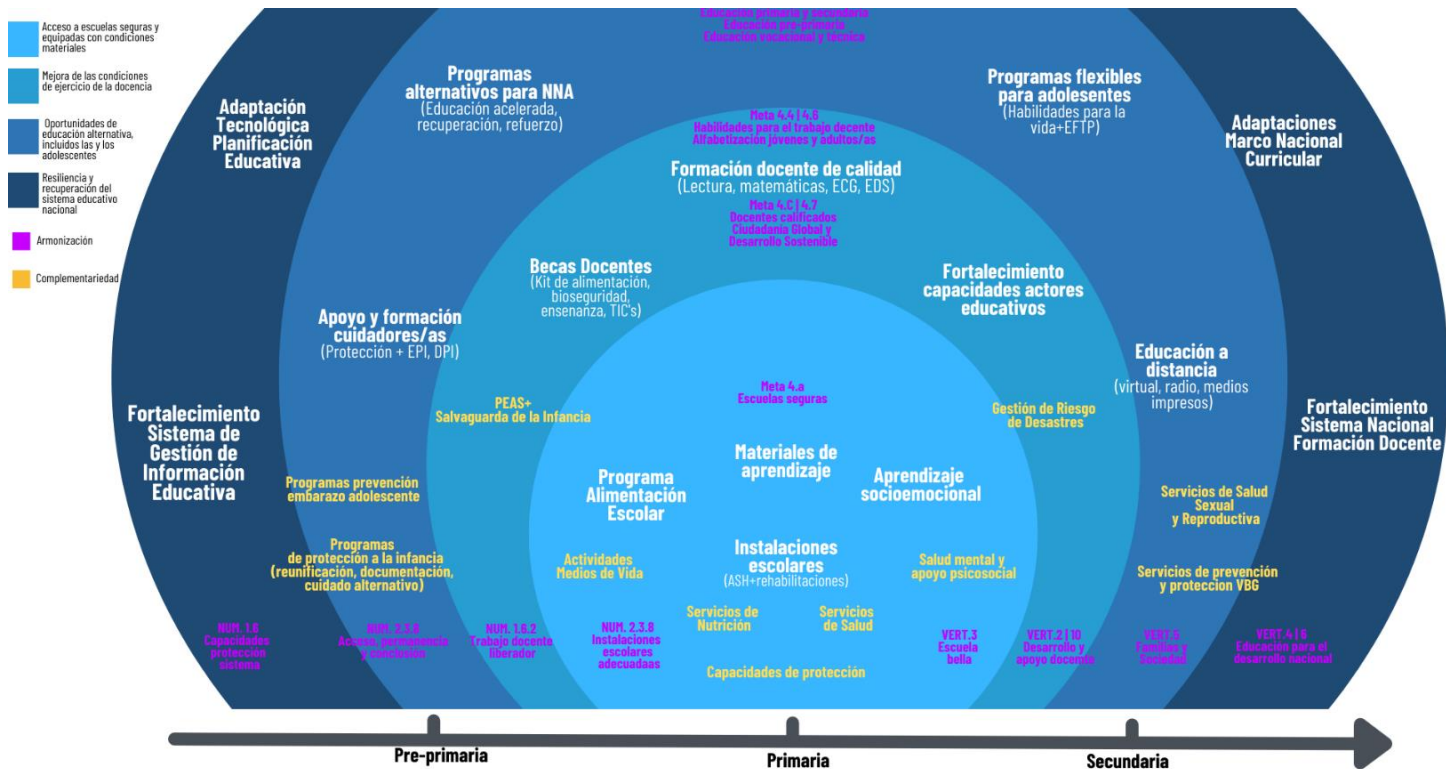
Acceso a escuelas seguras y equipadas con condiciones materiales

Mejora de las condiciones de ejercicio de la docencia

Oportunidades de educación alternativa, incluidos las y los adolescentes

Resiliencia y recuperación del sistema educativo nacional

Armonización

Complementariedad

Educación primaria y secundaria
Educación pre-primaria
Educación vocacional y técnica

Adaptación Tecnológica Planificación Educativa

Programas alternativos para NNA
(Educación acelerada, recuperación, refuerzo)

Programas flexibles para adolesentes
(Habilidades para la vida+EFTP)

Adaptaciones Marco Nacional Curricular

Meta 4.4 | 4.6
Habilidades para el trabajo decente
Alfabetización jóvenes y adultos/as

Formación docente de calidad
(Lectura, matemáticas, ECG, EDS)

Meta 4.C | 4.7
Docentes calificados
Ciudadanía Global y Desarrollo Sostenible

Becas Docentes
(Kit de alimentación, bioseguridad, enseñanza, TIC's)

Fortalecimiento capacidades actores educativos

Apoyo y formación cuidadores/as
(Protección + EPI, DPI)

Educación a distancia
(virtual, radio, medios impresos)

PEAS+
Salvaguarda de la Infancia

Meta 4.a
Escuelas seguras

Gestión de Riesgo de Desastres

Fortalecimiento Sistema de Gestión de Información Educativa

Fortalecimiento Sistema Nacional Formación Docente

Materiales de aprendizaje

Programa Alimentación Escolar

Aprendizaje socioemocional

Programas prevención embarazo adolescente

Servicios de Salud Sexual y Reproductiva

Programas de protección a la infancia (reunificación, documentación, cuidado alternativo)

Actividades Medios de Vida

Instalaciones escolares
(ASH+rehabilitaciones)

Salud mental y apoyo psicosocial

Servicios de prevención y proteccion VBG

Servicios de Nutrición

Servicios de Salud

NUM. 1.6
Capacidades protección sistema

NUM. 2.3.6
Acceso, permanencia y conclusión

NUM. 1.6.2
Trabajo docente liberador

NUM. 2.3.8
Instalaciones escolares adecuadaas

VERT.3
Escuela bella

VERT.2 | 10
Desarrollo y apoyo docente

VERT.5
Familias y Sociedad

VERT.4 | 6
Educación para el desarrollo nacional

Capacidades de protección

Pre-primaria

Primaria

Secundaria